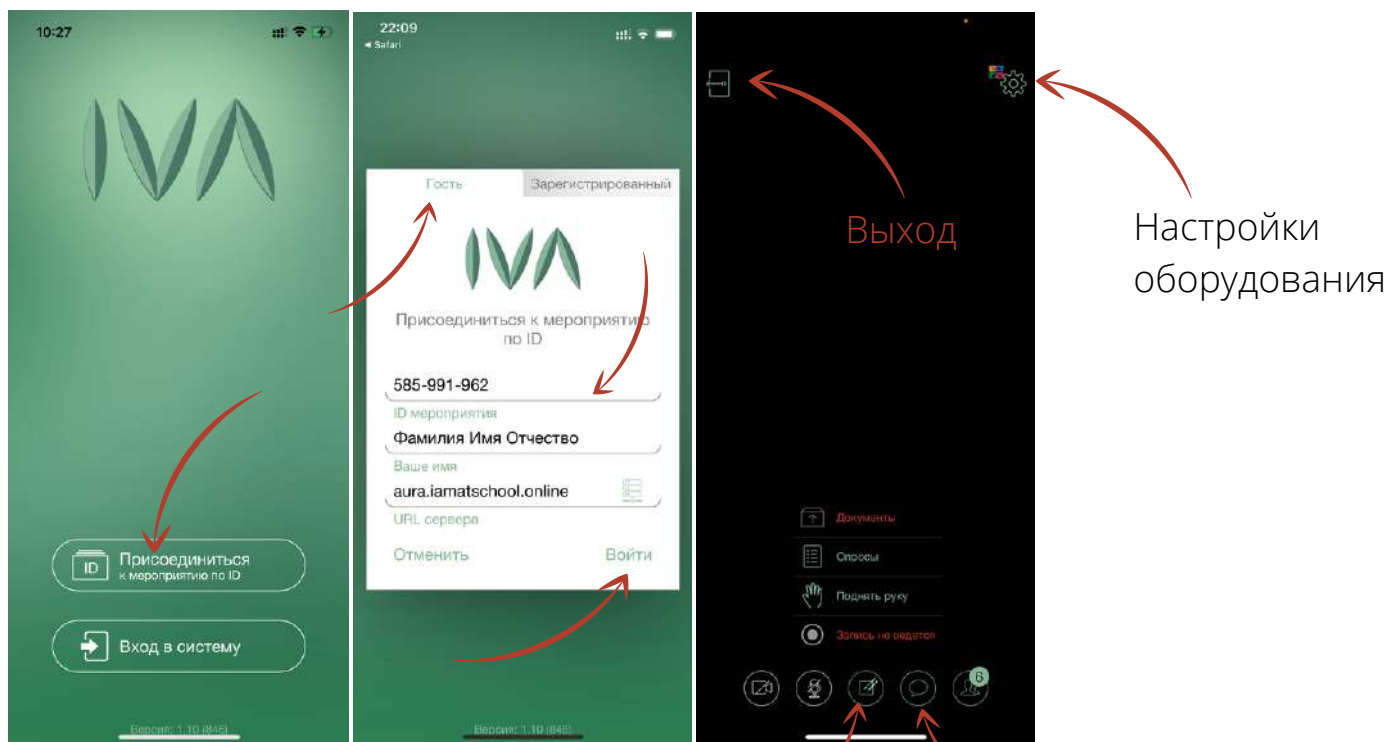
10:27

IVA

ID Присоединиться к мероприятию по ID

Вход в систему

Версия: 1.10 (846)

22:09
◂ Safari

Гость
Зарегистрированный

IVA

Присоединиться к мероприятию по ID

585-991-962
ID мероприятия
Фамилия Имя Отчество
Ваше имя
aura.iamatschool.online
URL сервера

Отменить
Войти

Версия: 1.10 (846)

Выход

Настройки оборудования

Документы
Опросы
Поднять руку
Запись не ведется

6